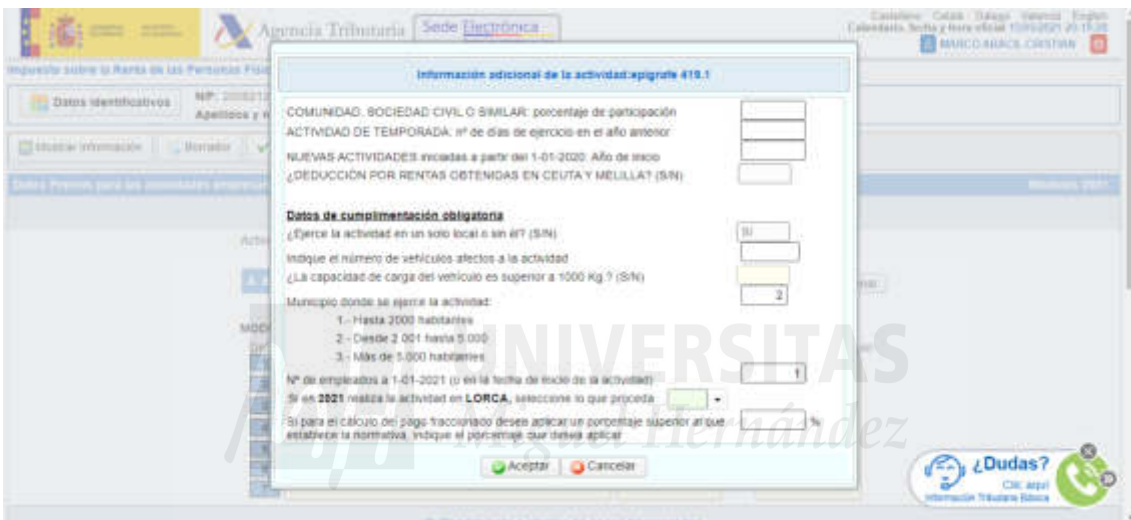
Agencia Tributaria Sede Electrónica

Castellano Català Galego Valencià English
Calendario. fecha y hora oficial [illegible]

MARCO ABAD, CRISTIAN

Impuesto sobre la Renta de las Personas Físicas

Datos identificativos NIF: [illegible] Apellidos y n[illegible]

Mostrar información Borrador

Datos Previos para los domicilios empresariales

Ejercicio 2021

Información adicional de la actividad:epígrafe 419.1

COMUNIDAD, SOCIEDAD CIVIL O SIMILAR: porcentaje de participación
ACTIVIDAD DE TEMPORADA: nº de días de ejercicio en el año anterior
NUEVAS ACTIVIDADES iniciadas a partir del 1-01-2020: Año de inicio
¿DEDUCCIÓN POR RENTAS OBTENIDAS EN CEUTA Y MELILLA? (S/N)

Datos de cumplimentación obligatoria
¿Ejerce la actividad en un solo local o sin él? (S/N) SI
Indique el número de vehículos afectos a la actividad
¿La capacidad de carga del vehículo es superior a 1000 Kg.? (S/N)
Municipio donde se ejerce la actividad: 2
1.- Hasta 2000 habitantes
2.- Desde 2.001 hasta 5.000
3.- Más de 5.000 habitantes

Nº de empleados a 1-01-2021 (o en la fecha de inicio de la actividad) 1
Si en 2021 realiza la actividad en LORCA, seleccione lo que proceda
Si para el cálculo del pago fraccionado desea aplicar un porcentaje superior al que establece la normativa, indique el porcentaje que desea aplicar %

Aceptar Cancelar

UNIVERSITAS Miguel Hernández

¿Dudas? Clic aquí Información Tributaria Básica